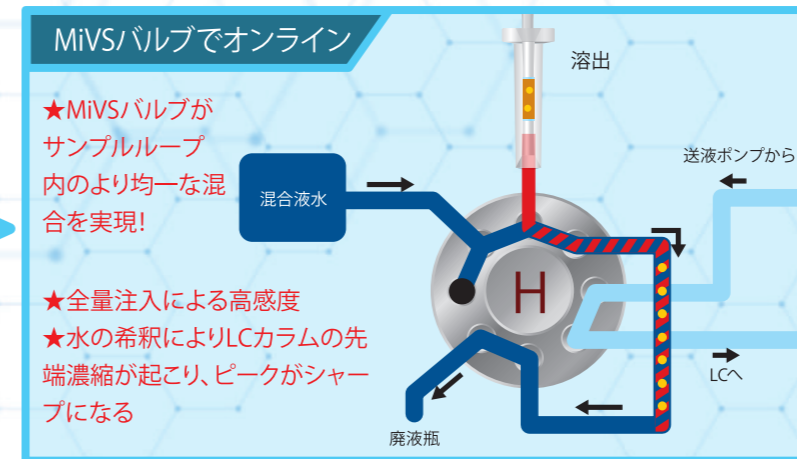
MiVSバルブでオンライン

★MiVSバルブがサンプルループ内のより均一な混合を実現!

★全量注入による高感度
★水の希釈によりLCカラムの先端濃縮が起こり、ピークがシャープになる

溶出

混合液水

送液ポンプから

H

LCへ

廃液瓶